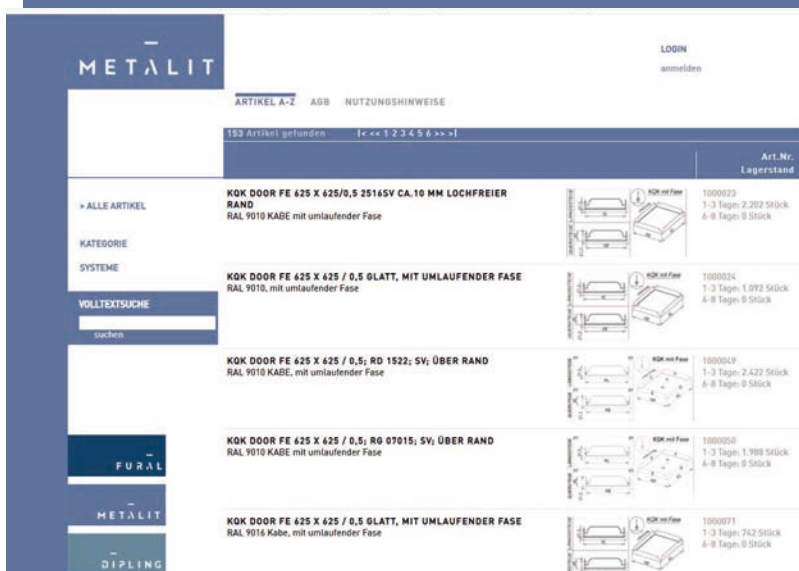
METALIT

LOGIN
anmelden

ARTIKEL A-Z AGB NUTZUNGSHINWEISE

153 Artikel gefunden |< << 1 2 3 4 5 6 >> >|

Art.Nr.
Lagerstand

> ALLE ARTIKEL

KATEGORIE

SYSTEME

VOLLTEXTSUCHE

suchen

KQK DOOR FE 625 X 625/0,5 2516SV CA.10 MM LOCHFREIER RAND
RAL 9010 KABE mit umlaufender Fase

KQK mit Fase

1000023
1-3 Tage: 2.202 Stück
6-8 Tage: 0 Stück

KQK DOOR FE 625 X 625 / 0,5 GLATT, MIT UMLAUFENDER FASE
RAL 9010, mit umlaufender Fase

KQK mit Fase

1000024
1-3 Tage: 1.092 Stück
6-8 Tage: 0 Stück

KQK DOOR FE 625 X 625 / 0,5; RD 1522; SV; ÜBER RAND
RAL 9010 KABE, mit umlaufender Fase

KQK mit Fase

1000049
1-3 Tage: 2.422 Stück
6-8 Tage: 0 Stück

KQK DOOR FE 625 X 625 / 0,5; RG 07015; SV; ÜBER RAND
RAL 9010 KABE mit umlaufender Fase

KQK mit Fase

1000050
1-3 Tage: 1.988 Stück
6-8 Tage: 0 Stück

KQK DOOR FE 625 X 625 / 0,5 GLATT, MIT UMLAUFENDER FASE
RAL 9016 Kabe, mit umlaufender Fase

KQK mit Fase

1000071
1-3 Tage: 742 Stück
6-8 Tage: 0 Stück

FURAL

METALIT

DIPLING